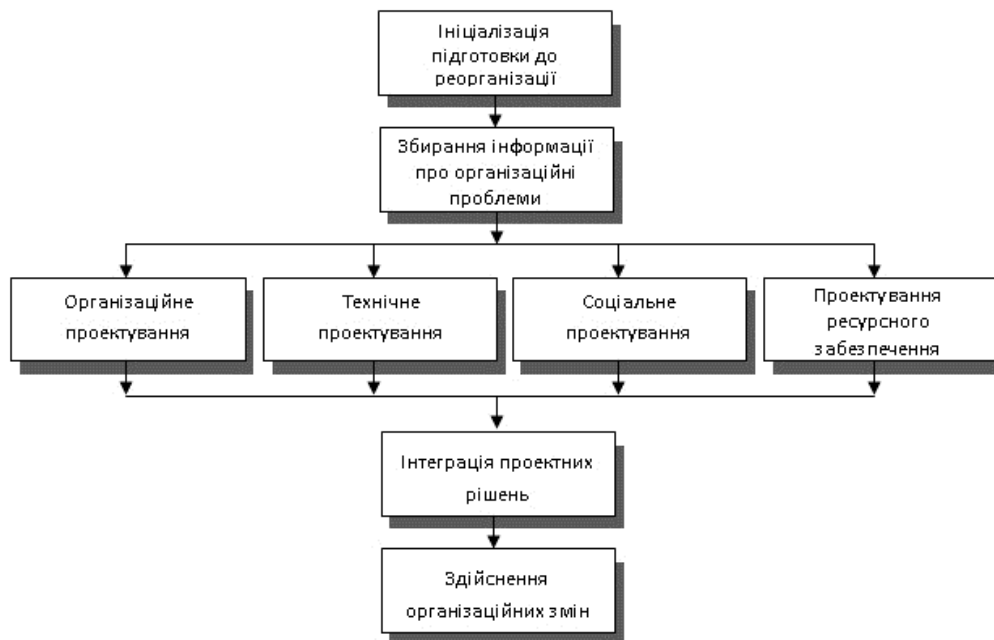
Ініціалізація підготовки до реорганізації

Збирання інформації про організаційні проблеми

Організаційне проектування

Технічне проектування

Соціальне проектування

Проектування ресурсного забезпечення

Інтеграція проектних рішень

Здійснення організаційних змін